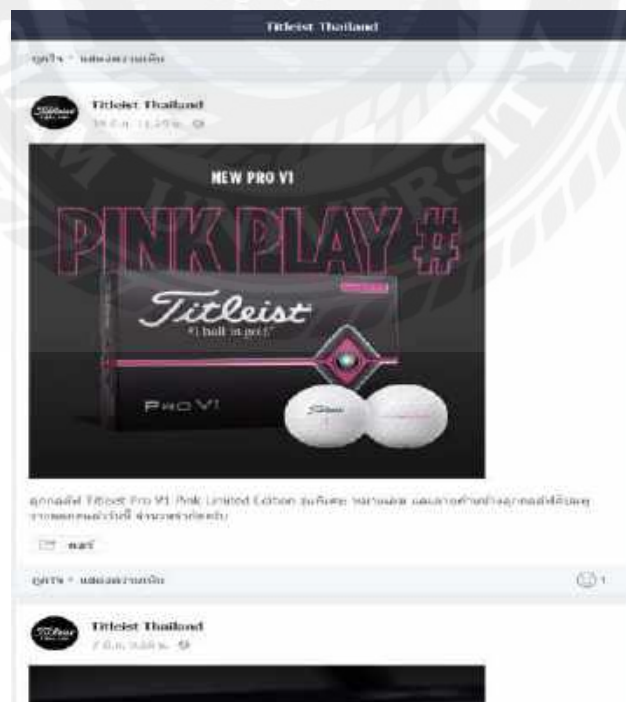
Titleist Thailand

ดูทั้ง • แสดงความเห็น

Titleist Thailand
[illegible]

NEW PRO V1

PINK PLAY #

Titleist
"#1 ball in golf"

PRO V1

ลูกกอล์ฟ Titleist Pro V1 Pink Limited Edition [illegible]

แชร์

ดูทั้ง • แสดงความเห็น

1

Titleist Thailand
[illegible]